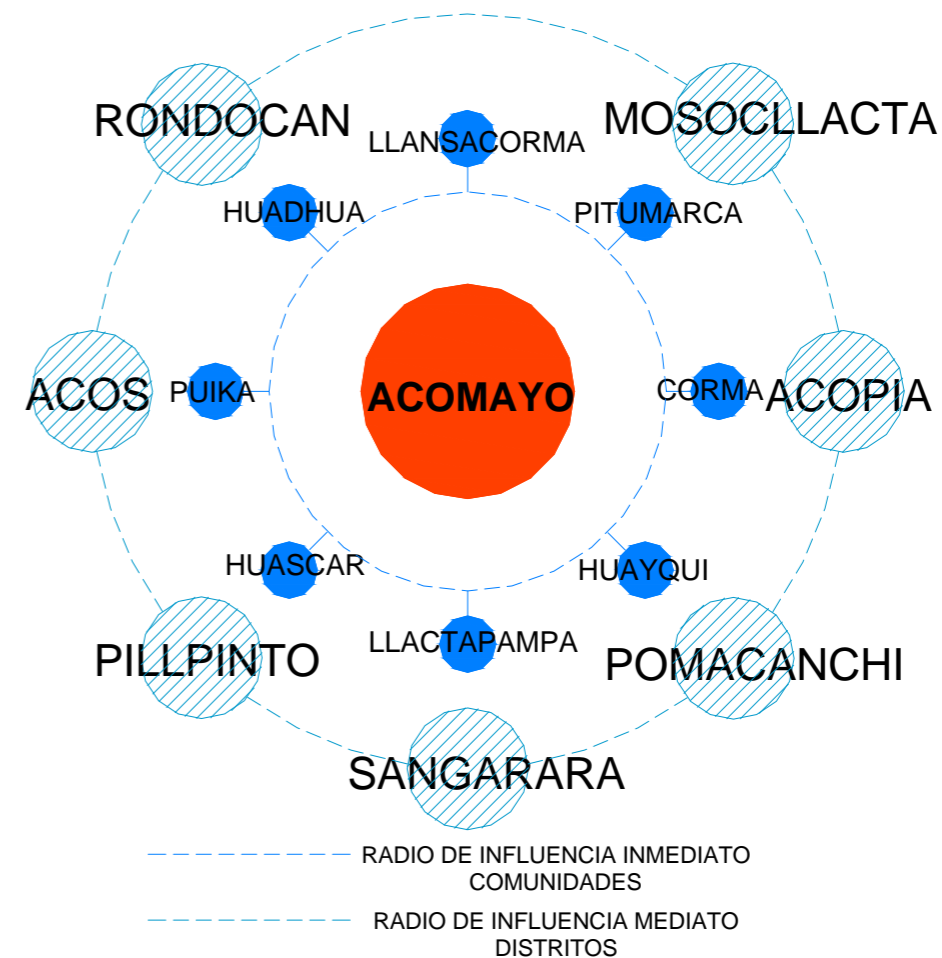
RONDOCAN
LLANSACORMA
MOSOCLLACTA
HUADHUA
PITUMARCA
ACOS
PUIKA
ACOMAYO
CORMA
ACOPIA
HUASCAR
HUAYQUI
LLACTAPAMPA
PILLPINTO
POMACANCHI
SANGARARA

RADIO DE INFLUENCIA INMEDIATO COMUNIDADES

RADIO DE INFLUENCIA MEDIATO DISTRITOS